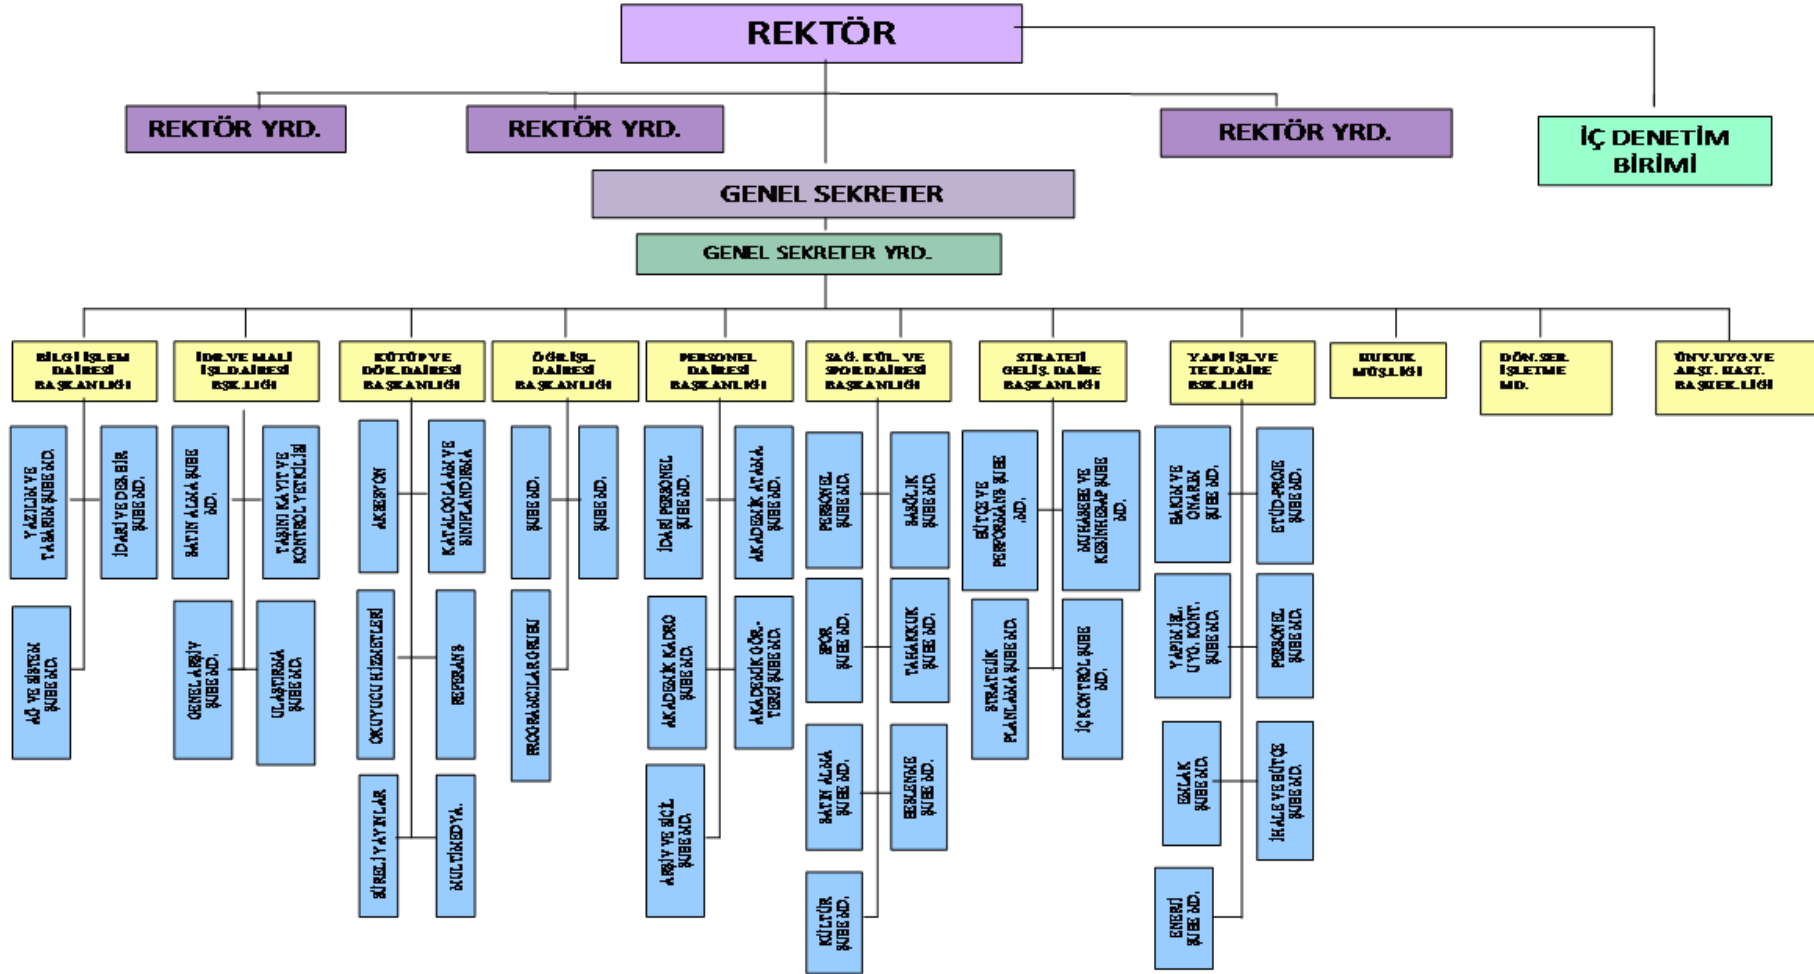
REKTÖR

REKTÖR YRD.

REKTÖR YRD.

REKTÖR YRD.

İÇ DENETİM BİRİMİ

GENEL SEKRETER

GENEL SEKRETER YRD.

BİLGİ İŞLEM DAİRESİ BAŞKANLIĞI

YAZILIM VE TASARIM ŞUBE MD.

İDARİ VE DESTEK ŞUBE MD.

AĞ VE SİSTEM ŞUBE MD.

İDR.VE MALİ İŞL.DAİRESİ BŞK.LIĞI

SATIN ALMA ŞUBE MD.

TAŞINIR KAYIT VE KONTROL YETKİLİSİ

GENEL ARŞİV ŞUBE MD.

ULAŞTIRMA ŞUBE MD.

KÜTÜP.VE DÖK.DAİRESİ BAŞKANLIĞI

AKSESYON

KATALOGLAMA VE SINIFLANDIRMA

OKUYUCU HİZMETLERİ

REFERANS

SÜRELİ YAYINLAR

MULTİMEDYA

ÖĞR.İŞL. DAİRESİ BAŞKANLIĞI

ŞUBE MD.

ŞUBE MD.

PROGRAMCILAR GRUBU

PERSONEL DAİRESİ BAŞKANLIĞI

İDARİ PERSONEL ŞUBE MD.

AKADEMİK ATAMA ŞUBE MD.

AKADEMİK KADRO ŞUBE MD.

AKADEMİK ÖĞR. ÜYESİ ŞUBE MD.

ARŞİV VE SİCİL ŞUBE MD.

SAĞ. KÜL. VE SPOR DAİRESİ BAŞKANLIĞI

PERSONEL ŞUBE MD.

SAĞLIK ŞUBE MD.

SPOR ŞUBE MD.

TAHAKKUK ŞUBE MD.

SATIN ALMA ŞUBE MD.

BESLENME ŞUBE MD.

KÜLTÜR ŞUBE MD.

STRATEJİ GELİŞ. DAİRE BAŞKANLIĞI

BÜTÇE VE PERFORMANS ŞUBE MD.

MUHASEBE VE KESİNHESAP ŞUBE MD.

STRATEJİK PLANLAMA ŞUBE MD.

İÇ KONTROL ŞUBE MD.

YAPI İŞL.VE TEK.DAİRE BŞK.LIĞI

BAKIM VE ONARIM ŞUBE MD.

ETÜD-PROJE ŞUBE MD.

YAPI İŞL. UYG. KONT. ŞUBE MD.

PERSONEL ŞUBE MD.

EMLAK ŞUBE MD.

İHALE VE BÜTÇE ŞUBE MD.

ENERJİ ŞUBE MD.

HUKUK MÜŞ.LIĞI

DÖN.SER. İŞLETME MD.

ÜNV.UYG.VE ARŞT. HAST. BAŞHEK.LIĞI